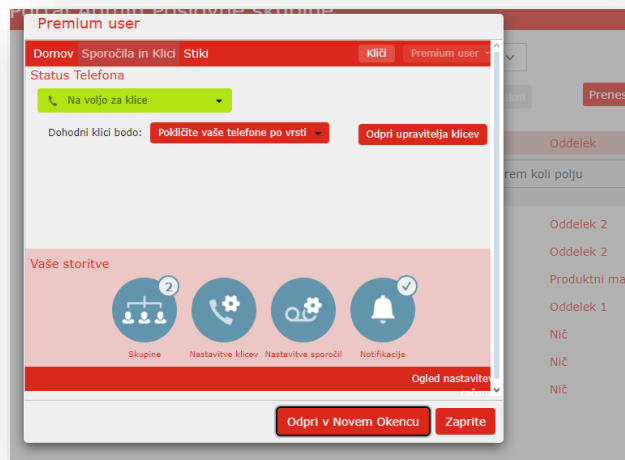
Portal Admin Poslovne Skupine

Premium user

Domov Sporočila in Klici Stiki

Kliči Premium user

Status Telefona

Na voljo za klice

Dohodni klici bodo: Pokličite vaše telefone po vrsti

Odpri upravitelja klicev

Vaše storitve

2

Skupine

Nastavitve klicev

Nastavitve sporočil

Notifikacije

Ogled nastavitev

Odpri v Novem Okencu

Zaprite

Prenes

Oddelek

rem koli polju

Oddelek 2

Oddelek 2

Produktni ma

Oddelek 1

Nič

Nič

Nič